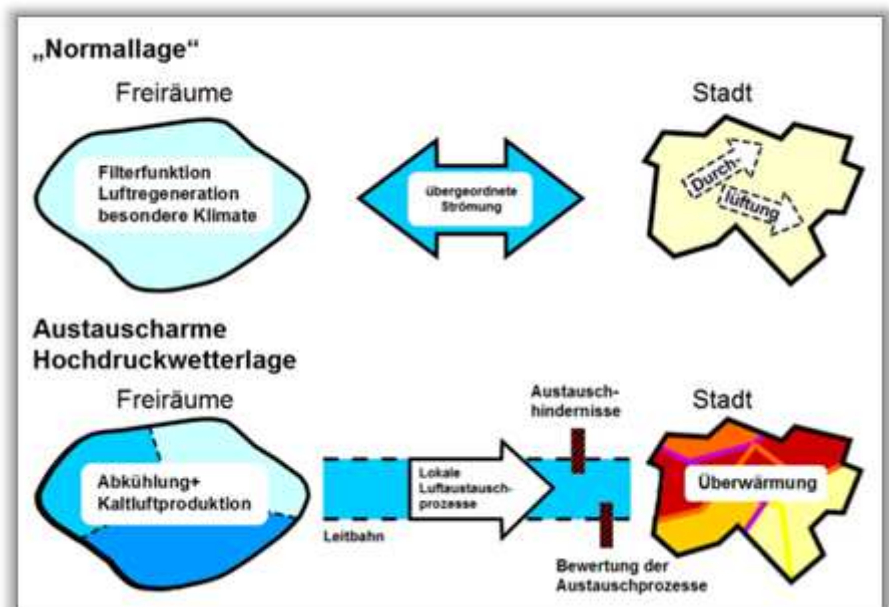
„Normallage“

Freiräume

Filterfunktion
Luftregeneration
besondere Klimate

übergeordnete Strömung

Stadt

Durchlüftung

Austauscharme Hochdruckwetterlage

Freiräume

Abkühlung+
Kaltluftproduktion

Leitbahn

Lokale Luftaustauschprozesse

Austauschhindernisse

Bewertung der Austauschprozesse

Stadt

Überwärmung